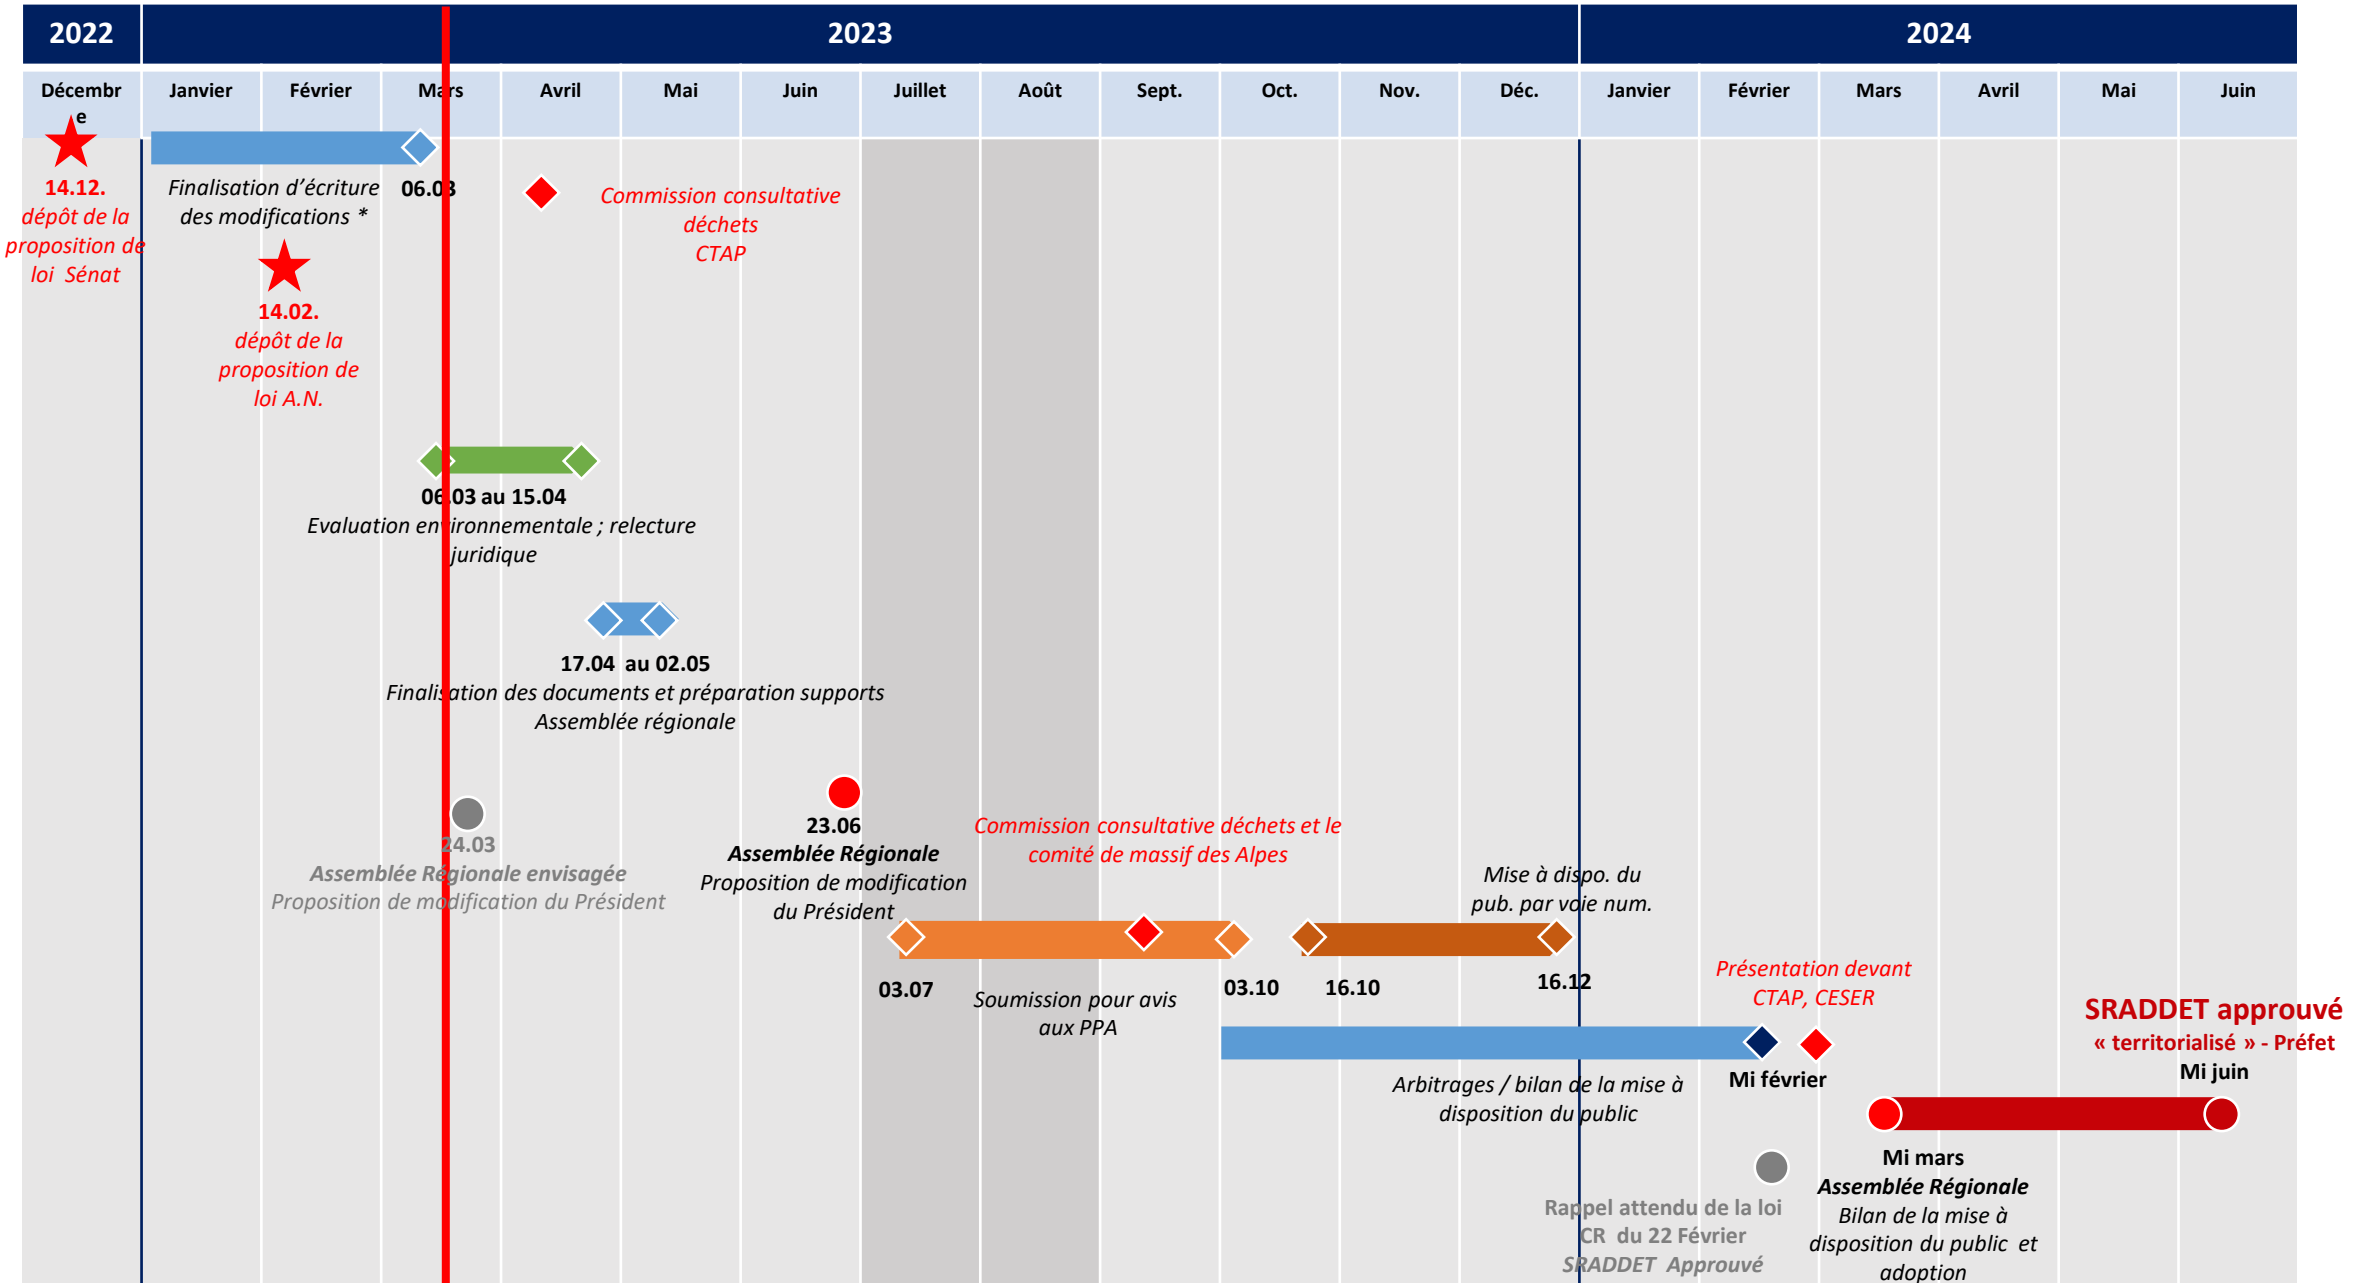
| 2022 | 2023 | 2024 |
|---|---|---|

| Décembre | Janvier | Février | Mars | Avril | Mai | Juin | Juillet | Août | Sept. | Oct. | Nov. | Déc. | Janvier | Février | Mars | Avril | Mai | Juin |
|---|---|---|---|---|---|---|---|---|---|---|---|---|---|---|---|---|---|---|

14.12.
dépôt de la proposition de loi Sénat

Finalisation d'écriture des modifications *

06.03

Commission consultative déchets CTAP

14.02.
dépôt de la proposition de loi A.N.

06.03 au 15.04
Evaluation environnementale ; relecture juridique

17.04 au 02.05
Finalisation des documents et préparation supports Assemblée régionale

24.03
Assemblée Régionale envisagée
Proposition de modification du Président

23.06
Assemblée Régionale
Proposition de modification du Président

Commission consultative déchets et le comité de massif des Alpes

Mise à dispo. du pub. par voie num.

03.07

Soumission pour avis aux PPA

03.10

16.10

16.12

Présentation devant CTAP, CESER

SRADDET approuvé
« territorialisé » - Préfet
Mi juin

Arbitrages / bilan de la mise à disposition du public

Mi février

Mi mars
Assemblée Régionale
Bilan de la mise à disposition du public et adoption

Rappel attendu de la loi
CR du 22 Février
SRADDET Approuvé